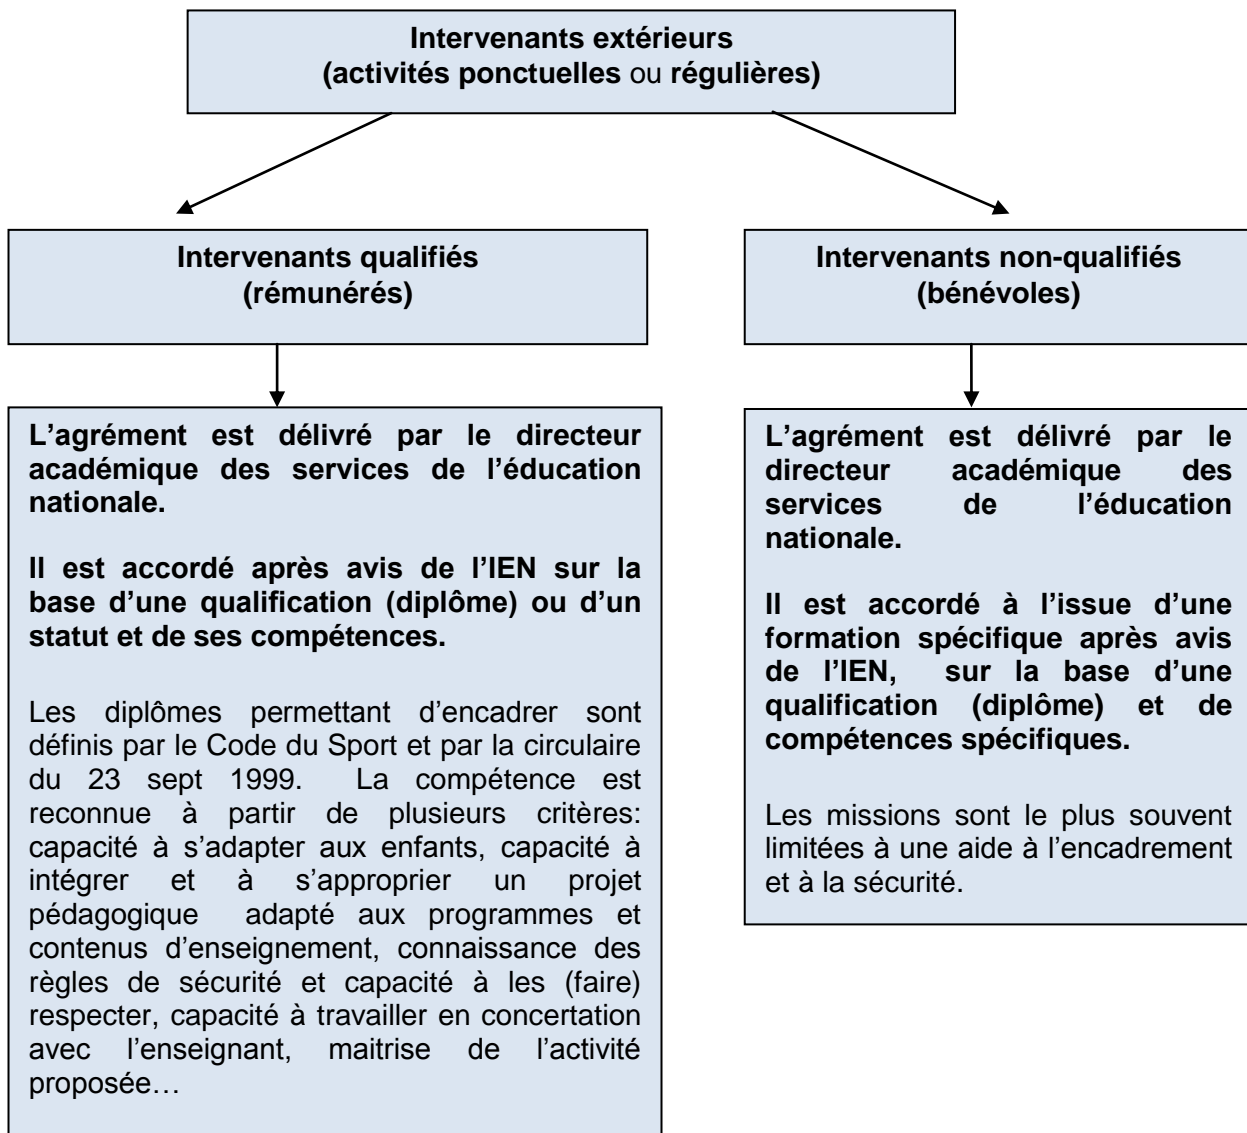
Intervenants extérieurs
(activités ponctuelles ou régulières)

Intervenants qualifiés
(rémunérés)

L'agrément est délivré par le directeur académique des services de l'éducation nationale.

Il est accordé après avis de l'IEN sur la base d'une qualification (diplôme) ou d'un statut et de ses compétences.

Les diplômes permettant d'encadrer sont définis par le Code du Sport et par la circulaire du 23 sept 1999. La compétence est reconnue à partir de plusieurs critères: capacité à s'adapter aux enfants, capacité à intégrer et à s'approprier un projet pédagogique adapté aux programmes et contenus d'enseignement, connaissance des règles de sécurité et capacité à les (faire) respecter, capacité à travailler en concertation avec l'enseignant, maitrise de l'activité proposée…

Intervenants non-qualifiés
(bénévoles)

L'agrément est délivré par le directeur académique des services de l'éducation nationale.

Il est accordé à l'issue d'une formation spécifique après avis de l'IEN, sur la base d'une qualification (diplôme) et de compétences spécifiques.

Les missions sont le plus souvent limitées à une aide à l'encadrement et à la sécurité.